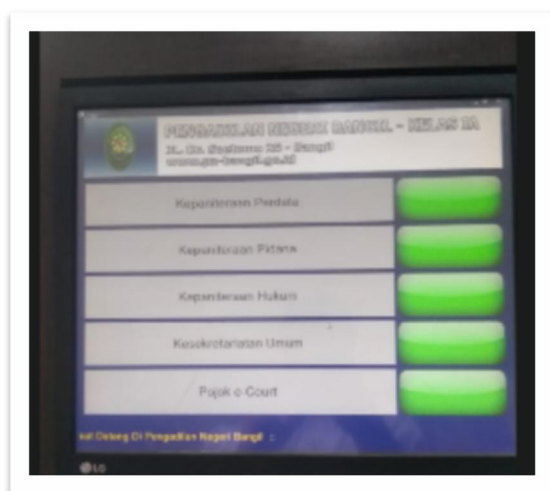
PENGADILAN NEGERI BANGIL - KELAS IA
Jl. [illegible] - Bangil
www.pn-bangil.go.id

Kepaniteraan Perdata

Kepaniteraan Pidana

Kepaniteraan Hukum

Kesekretariatan Umum

Pojok e-Court

...ndi Datang Di Pengadilan Negeri Bangil ...

LG